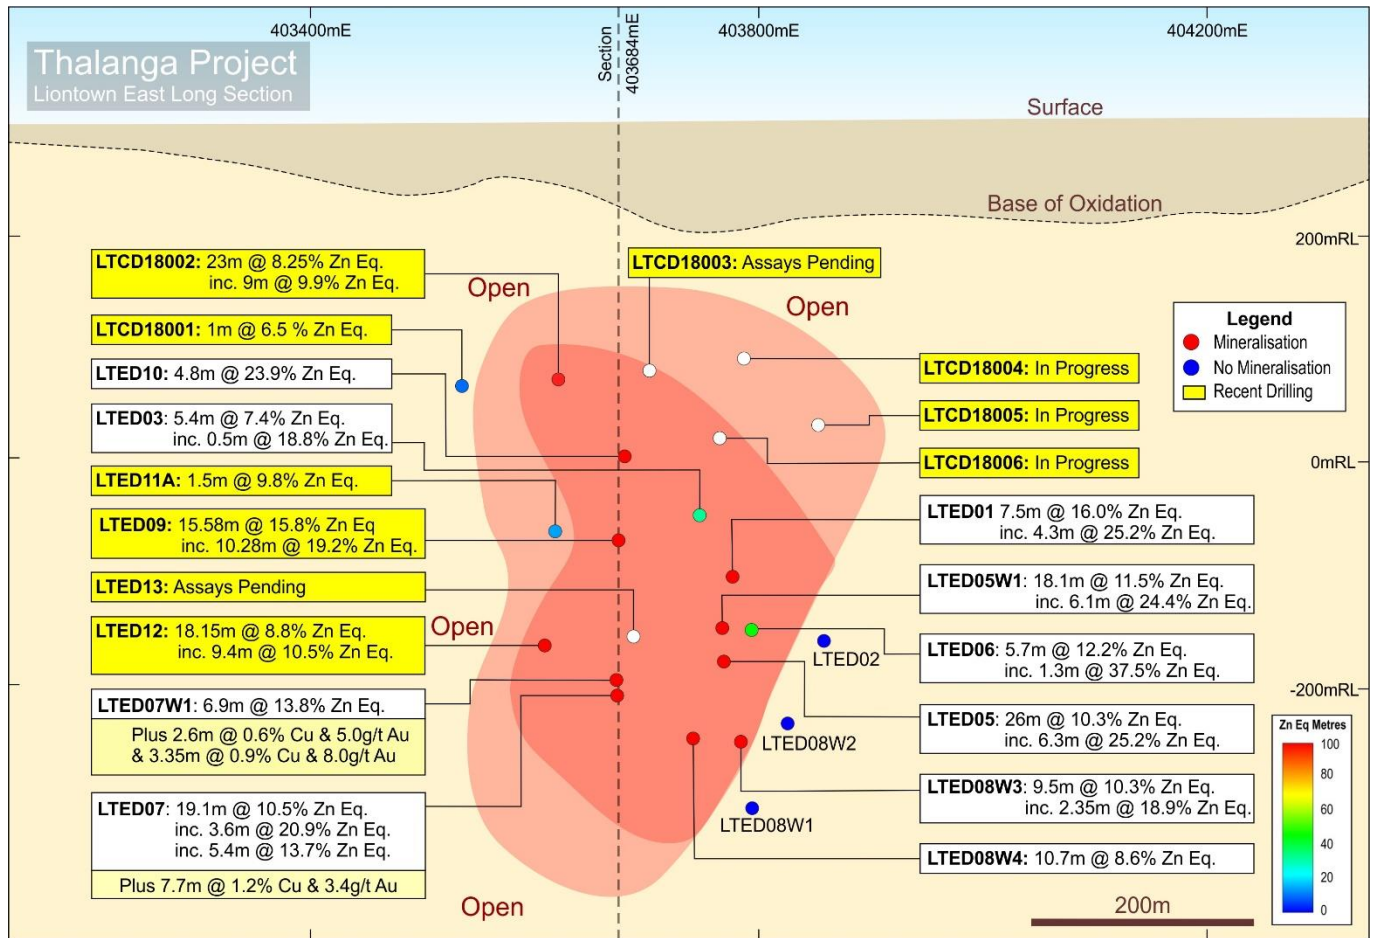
403400mE

Section 403684mE

403800mE

404200mE

Thalanga Project
Liontown East Long Section

Surface

Base of Oxidation

200mRL

0mRL

-200mRL

**LTCD18002:** 23m @ 8.25% Zn Eq. inc. 9m @ 9.9% Zn Eq.

Open

**LTCD18003:** Assays Pending

Open

**LTCD18001:** 1m @ 6.5 % Zn Eq.

**LTED10:** 4.8m @ 23.9% Zn Eq.

**LTED03**: 5.4m @ 7.4% Zn Eq. inc. 0.5m @ 18.8% Zn Eq.

**LTED11A:** 1.5m @ 9.8% Zn Eq.

**LTED09:** 15.58m @ 15.8% Zn Eq inc. 10.28m @ 19.2% Zn Eq.

**LTED13:** Assays Pending

**LTED12:** 18.15m @ 8.8% Zn Eq. inc. 9.4m @ 10.5% Zn Eq.

Open

**LTED07W1**: 6.9m @ 13.8% Zn Eq.

Plus 2.6m @ 0.6% Cu & 5.0g/t Au & 3.35m @ 0.9% Cu & 8.0g/t Au

**LTED07**: 19.1m @ 10.5% Zn Eq. inc. 3.6m @ 20.9% Zn Eq. inc. 5.4m @ 13.7% Zn Eq.

Plus 7.7m @ 1.2% Cu & 3.4g/t Au

Open

Legend
Mineralisation
No Mineralisation
Recent Drilling

**LTCD18004:** In Progress

**LTCD18005:** In Progress

**LTCD18006:** In Progress

**LTED01** 7.5m @ 16.0% Zn Eq. inc. 4.3m @ 25.2% Zn Eq.

**LTED05W1**: 18.1m @ 11.5% Zn Eq. inc. 6.1m @ 24.4% Zn Eq.

LTED02

**LTED06**: 5.7m @ 12.2% Zn Eq. inc. 1.3m @ 37.5% Zn Eq.

**LTED05**: 26m @ 10.3% Zn Eq. inc. 6.3m @ 25.2% Zn Eq.

LTED08W2

**LTED08W3**: 9.5m @ 10.3% Zn Eq. inc. 2.35m @ 18.9% Zn Eq.

LTED08W1

**LTED08W4:** 10.7m @ 8.6% Zn Eq.

Zn Eq Metres
100
80
60
40
20
0

200m